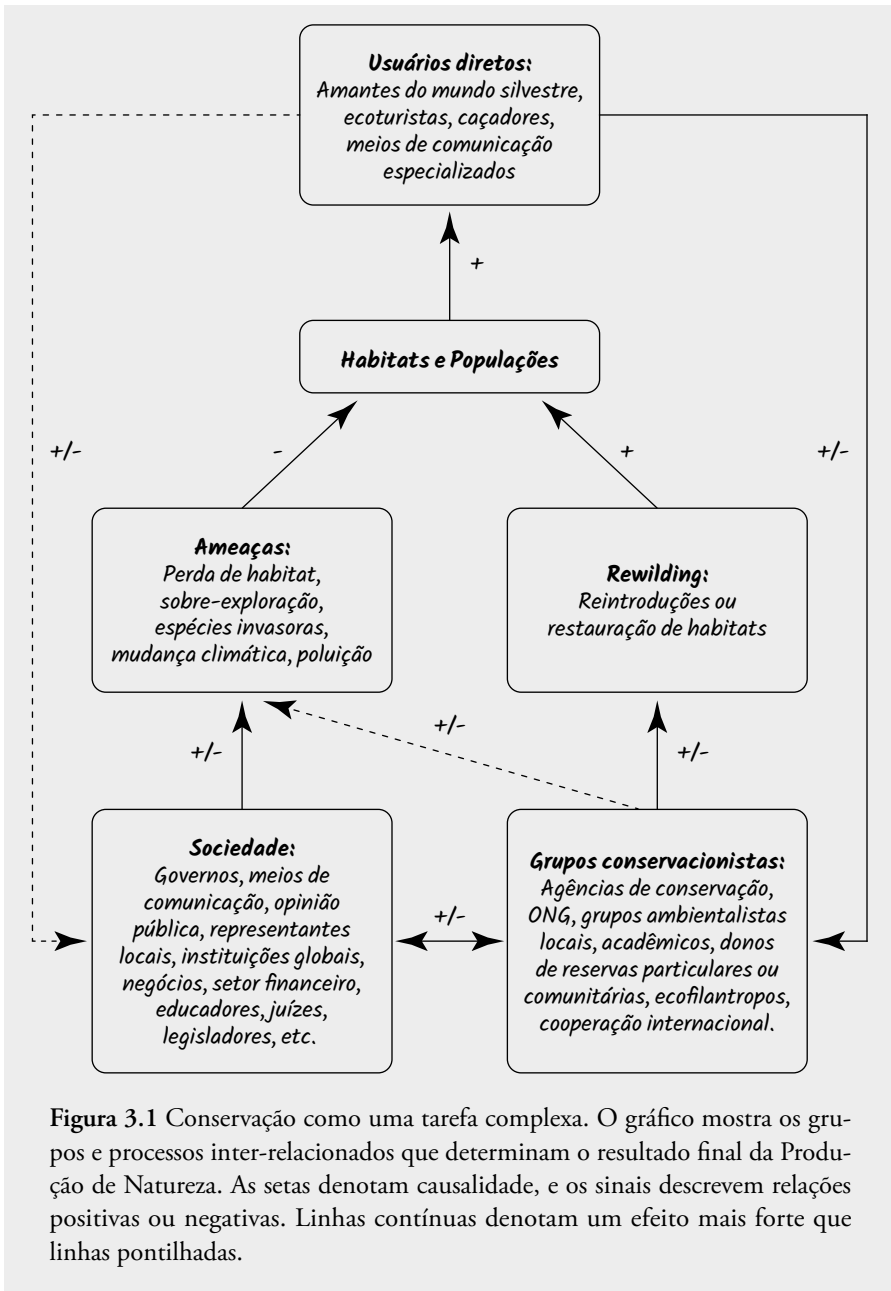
**Usuários diretos:**
Amantes do mundo silvestre, ecoturistas, caçadores, meios de comunicação especializados

+

**Habitats e Populações**

+/-

-

+

+/-

**Ameaças:**
Perda de habitat, sobre-exploração, espécies invasoras, mudança climática, poluição

**Rewilding:**
Reintroduções ou restauração de habitats

+/-

+/-

+/-

**Sociedade:**
Governos, meios de comunicação, opinião pública, representantes locais, instituições globais, negócios, setor financeiro, educadores, juízes, legisladores, etc.

+/-

**Grupos conservacionistas:**
Agências de conservação, ONG, grupos ambientalistas locais, acadêmicos, donos de reservas particulares ou comunitárias, ecofilantropos, cooperação internacional.

**Figura 3.1** Conservação como uma tarefa complexa. O gráfico mostra os grupos e processos inter-relacionados que determinam o resultado final da Produção de Natureza. As setas denotam causalidade, e os sinais descrevem relações positivas ou negativas. Linhas contínuas denotam um efeito mais forte que linhas pontilhadas.